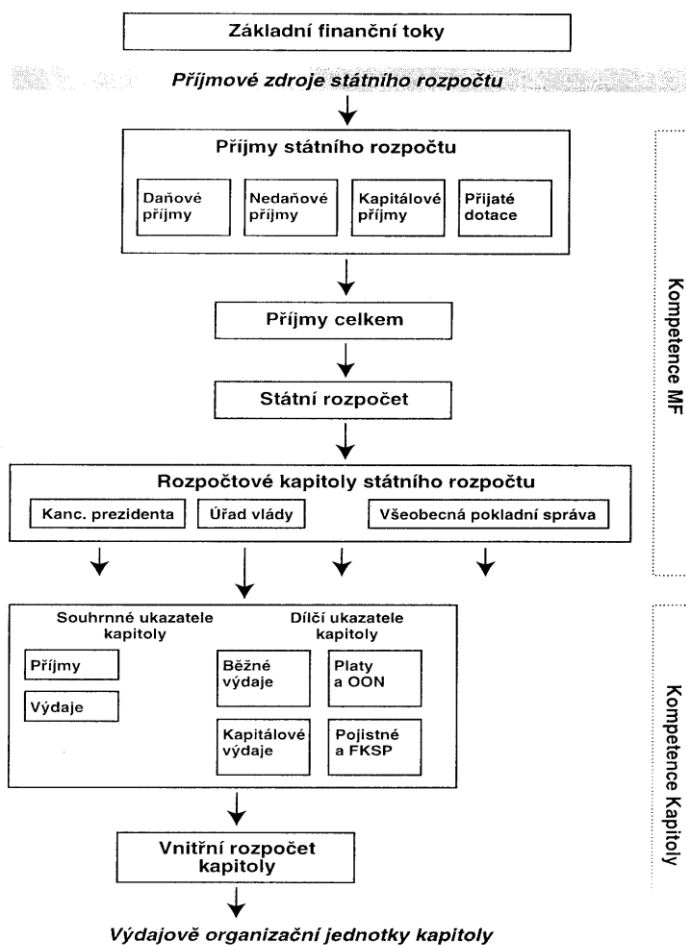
Základní finanční toky

Příjmové zdroje státního rozpočtu

Příjmy státního rozpočtu

Daňové příjmy

Nedaňové příjmy

Kapitálové příjmy

Přijaté dotace

Příjmy celkem

Státní rozpočet

Rozpočtové kapitoly státního rozpočtu

Kanc. prezidenta

Úřad vlády

Všeobecná pokladní správa

Souhrnné ukazatele kapitoly

Dílčí ukazatele kapitoly

Příjmy

Výdaje

Běžné výdaje

Platy a OON

Kapitálové výdaje

Pojistné a FKSP

Vnitřní rozpočet kapitoly

Výdajově organizační jednotky kapitoly

Kompetence MF

Kompetence Kapitoly